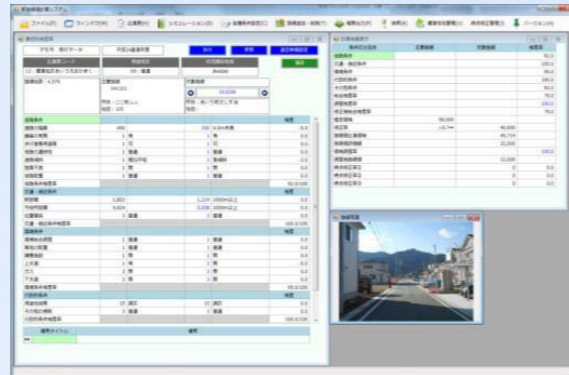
ファイル(F)　ウインドウ(W)　土地評価(R)　シミュレーション(S)　価格等の設定(C)　建物評価一覧(T)　検索(P)　帳票(S)　検索の管理(M)　設定(E)　バージョン(V)

標準評価　評価データ　平成26年度評価　前年　比較　過去年度評価

比準表コード　用途地区　状況類似地区

比準表(土地)

参考写真